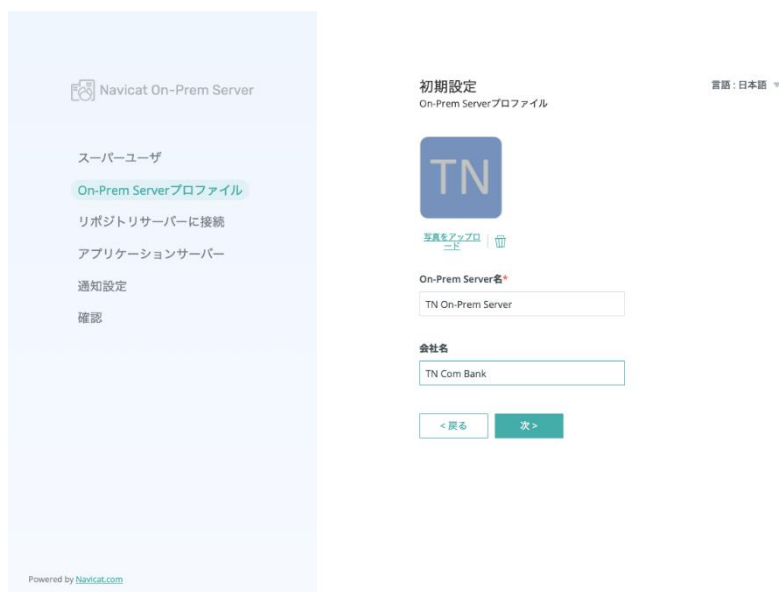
Navicat On-Prem Server

スーパーユーザ
On-Prem Serverプロファイル
リポジトリサーバーに接続
アプリケーションサーバー
通知設定
確認

Powered by Navicat.com

初期設定
On-Prem Serverプロファイル

言語：日本語

TN

写真をアップロード

On-Prem Server名*
TN On-Prem Server

会社名
TN Com Bank

< 戻る
次 >